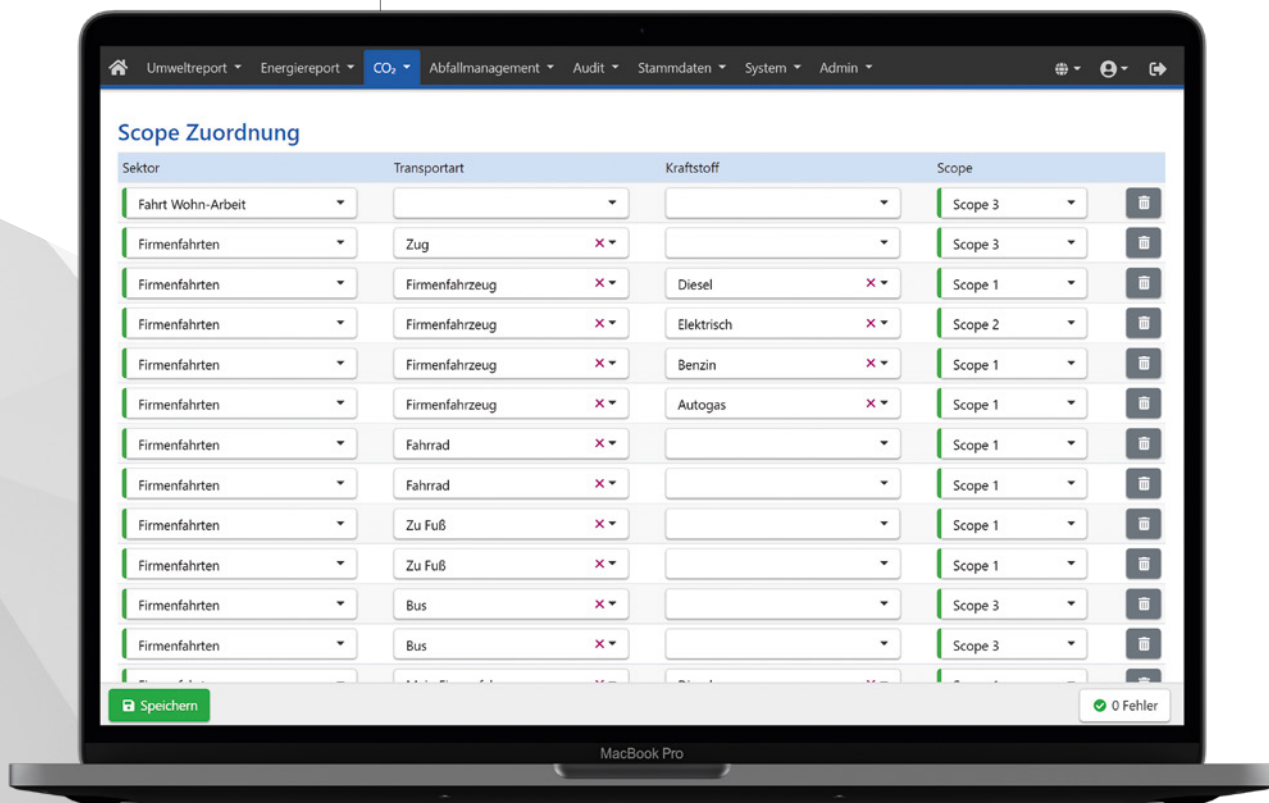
Umweltreport ▾ Energiereport ▾ $CO_2$ ▾ Abfallmanagement ▾ Audit ▾ Stammdaten ▾ System ▾ Admin ▾

Scope Zuordnung

| Sektor | Transportart | Kraftstoff | Scope |
|---|---|---|---|
| Fahrt Wohn-Arbeit | | | Scope 3 |
| Firmenfahrten | Zug | | Scope 3 |
| Firmenfahrten | Firmenfahrzeug | Diesel | Scope 1 |
| Firmenfahrten | Firmenfahrzeug | Elektrisch | Scope 2 |
| Firmenfahrten | Firmenfahrzeug | Benzin | Scope 1 |
| Firmenfahrten | Firmenfahrzeug | Autogas | Scope 1 |
| Firmenfahrten | Fahrrad | | Scope 1 |
| Firmenfahrten | Fahrrad | | Scope 1 |
| Firmenfahrten | Zu Fuß | | Scope 1 |
| Firmenfahrten | Zu Fuß | | Scope 1 |
| Firmenfahrten | Bus | | Scope 3 |
| Firmenfahrten | Bus | | Scope 3 |
| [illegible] | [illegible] | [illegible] | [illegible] |

Speichern

0 Fehler

MacBook Pro